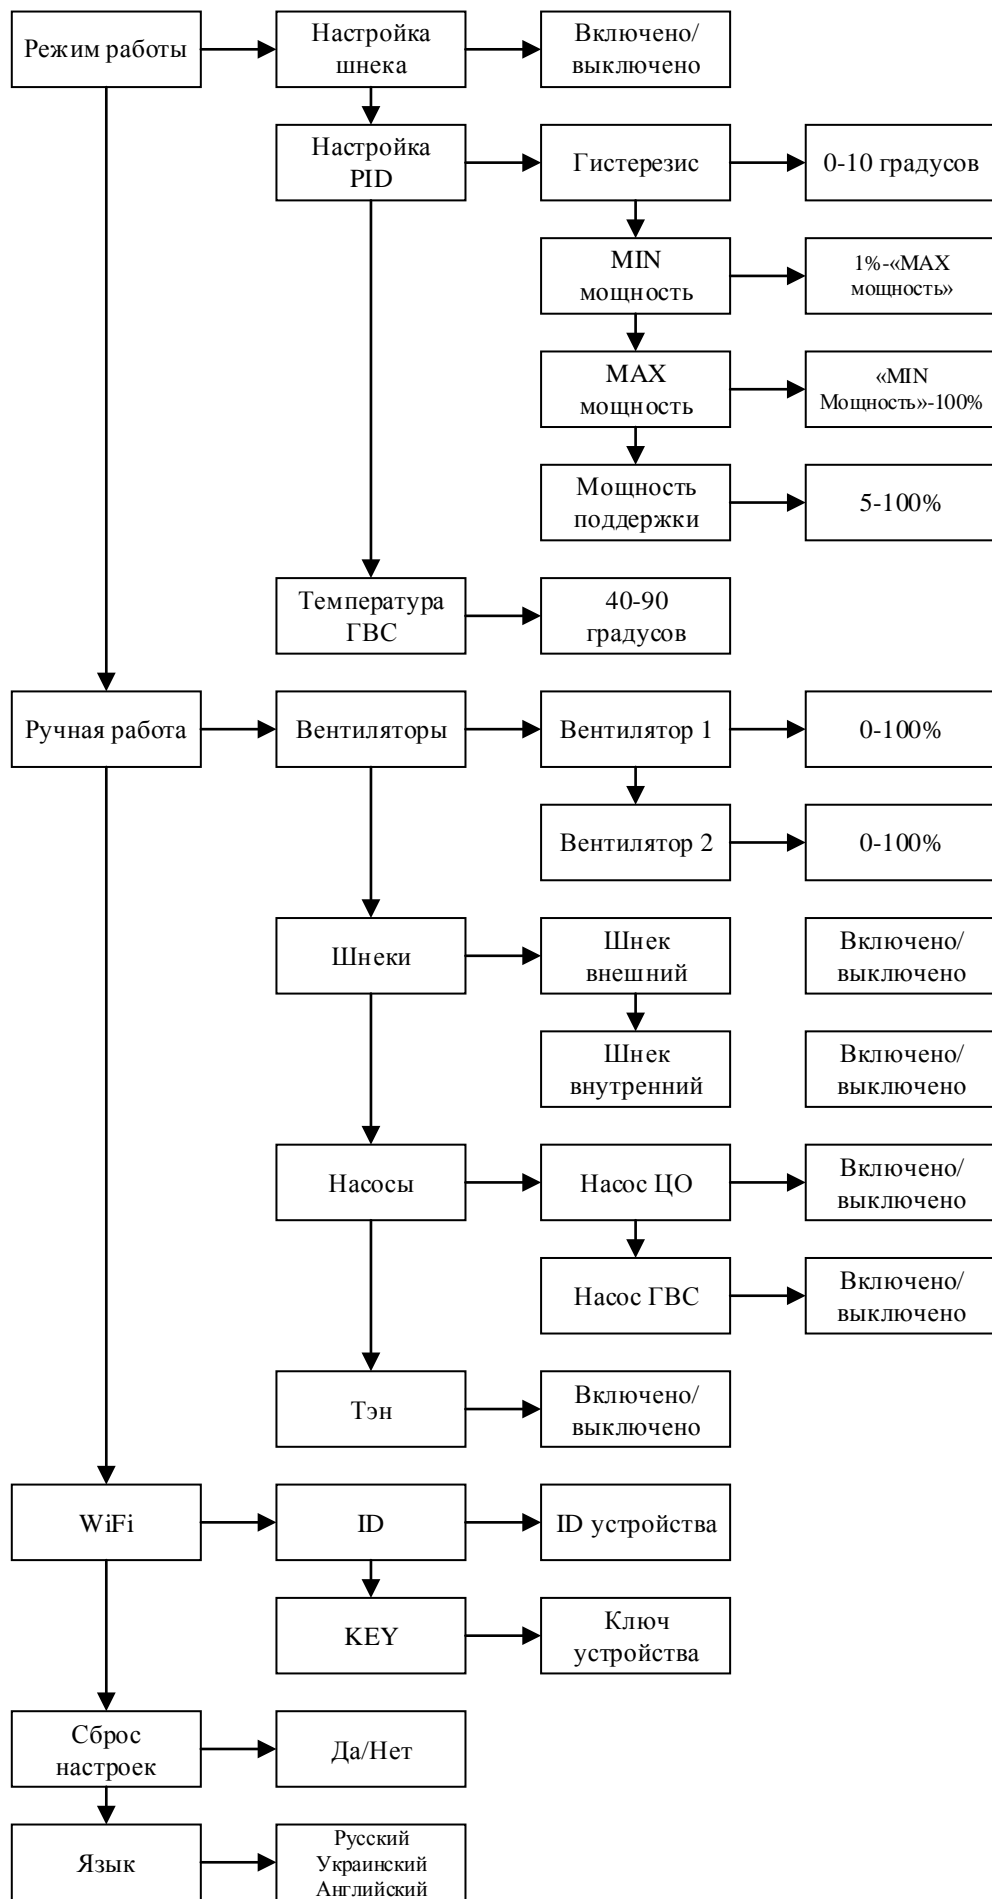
Режим работы

Настройка шнека

Включено/ выключено

Настройка PID

Гистерезис

0-10 градусов

MIN мощность

1%-«MAX мощность»

MAX мощность

«MIN Мощность»-100%

Мощность поддержки

5-100%

Температура ГВС

40-90 градусов

Ручная работа

Вентиляторы

Вентилятор 1

0-100%

Вентилятор 2

0-100%

Шнеки

Шнек внешний

Включено/ выключено

Шнек внутренний

Включено/ выключено

Насосы

Насос ЦО

Включено/ выключено

Насос ГВС

Включено/ выключено

Тэн

Включено/ выключено

WiFi

ID

ID устройства

KEY

Ключ устройства

Сброс настроек

Да/Нет

Язык

Русский
Украинский
Английский